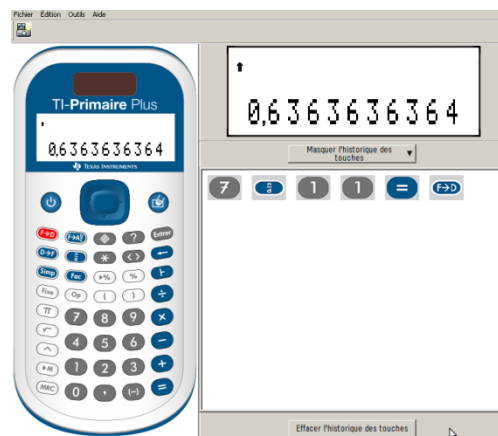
Fichier Édition Outils Aide

TI-Primaire Plus

0,6363636364

TEXAS INSTRUMENTS

F↔D
Entrer
Simp
Fac
Fixe
Op
π
MRC

7 8 9
4 5 6
1 2 3
0 . (–)

0,6363636364

Masquer l'historique des touches

7 1 1 = F↔D

Effacer l'historique des touches